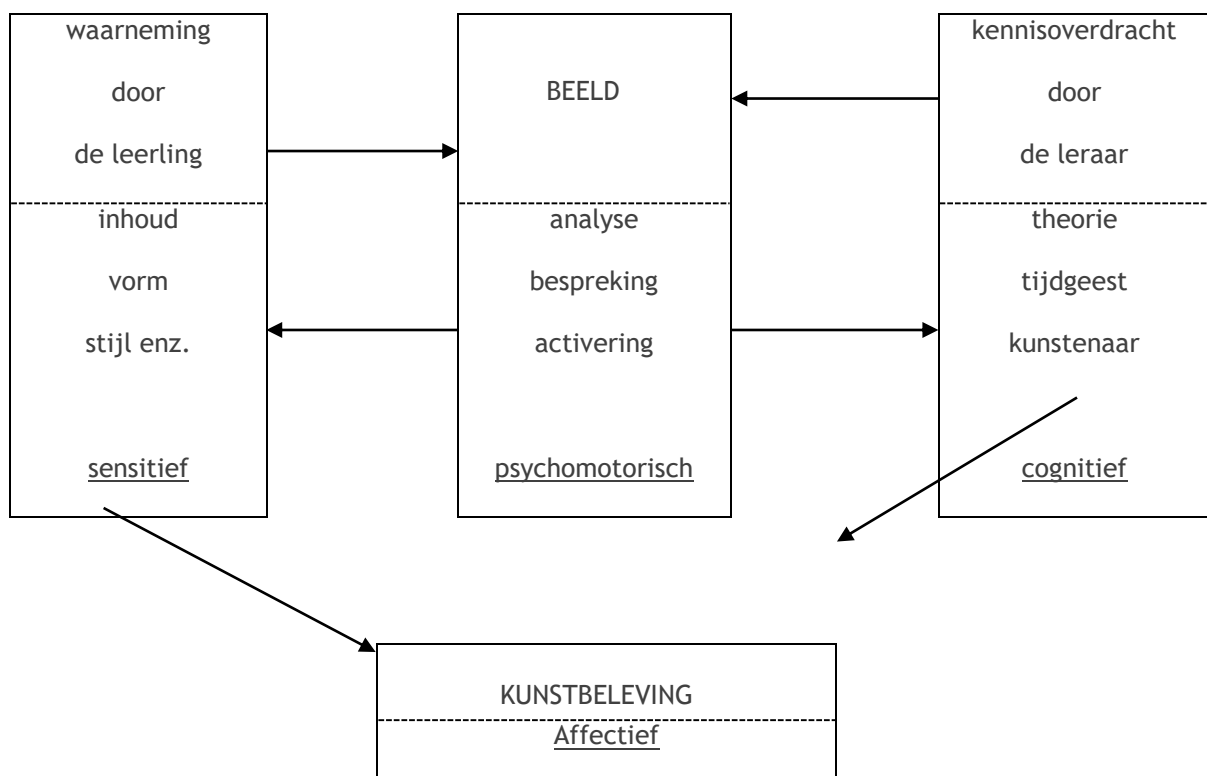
waarneming
door
de leerling

inhoud
vorm
stijl enz.

sensitief

BEELD

analyse
bespreking
activering

psychomotorisch

kennisoverdracht
door
de leraar

theorie
tijdgeest
kunstenaar

cognitief

KUNSTBELEVING

Affectief